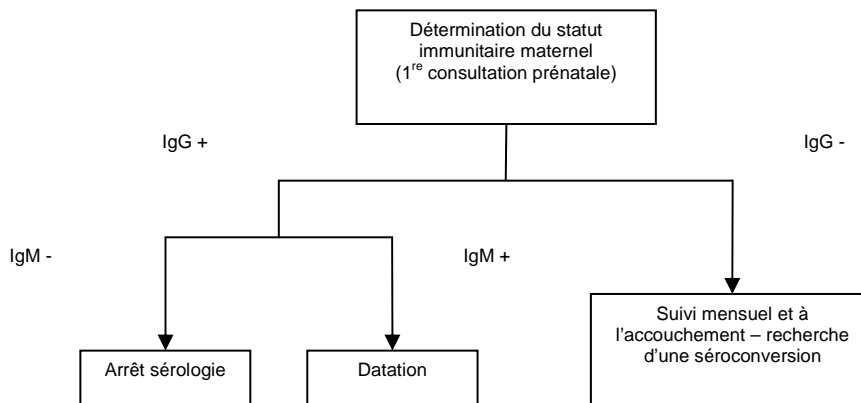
Détermination du statut immunitaire maternel (1$^{re}$ consultation prénatale)

IgG +

IgG -

IgM -

IgM +

Suivi mensuel et à l'accouchement – recherche d'une séroconversion

Arrêt sérologie

Datation